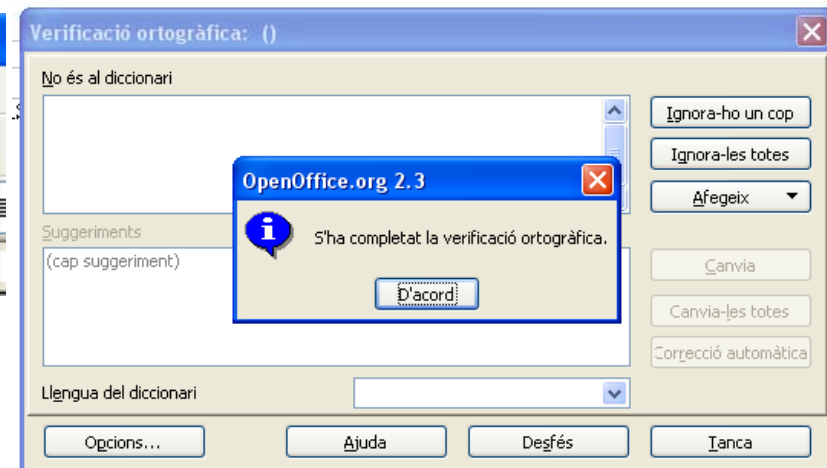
Verificació ortogràfica: ()

No és al diccionari

Ignora-ho un cop

Ignora-les totes

Afegeix

OpenOffice.org 2.3

S'ha completat la verificació ortogràfica.

D'acord

Suggeriments

(cap suggeriment)

Canvia

Canvia-les totes

Correcció automàtica

Llengua del diccionari

Opcions...

Ajuda

Desfés

Tanca